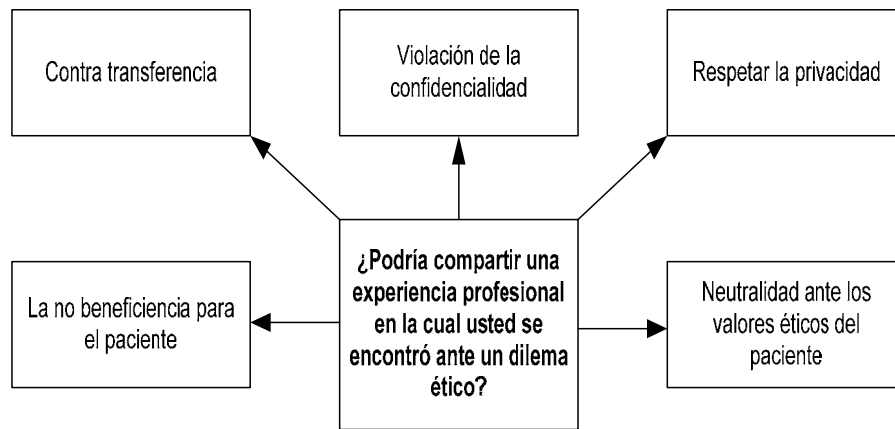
Contra transferencia

Violación de la confidencialidad

Respetar la privacidad

La no beneficiencia para el paciente

¿Podría compartir una experiencia profesional en la cual usted se encontró ante un dilema ético?

Neutralidad ante los valores éticos del paciente